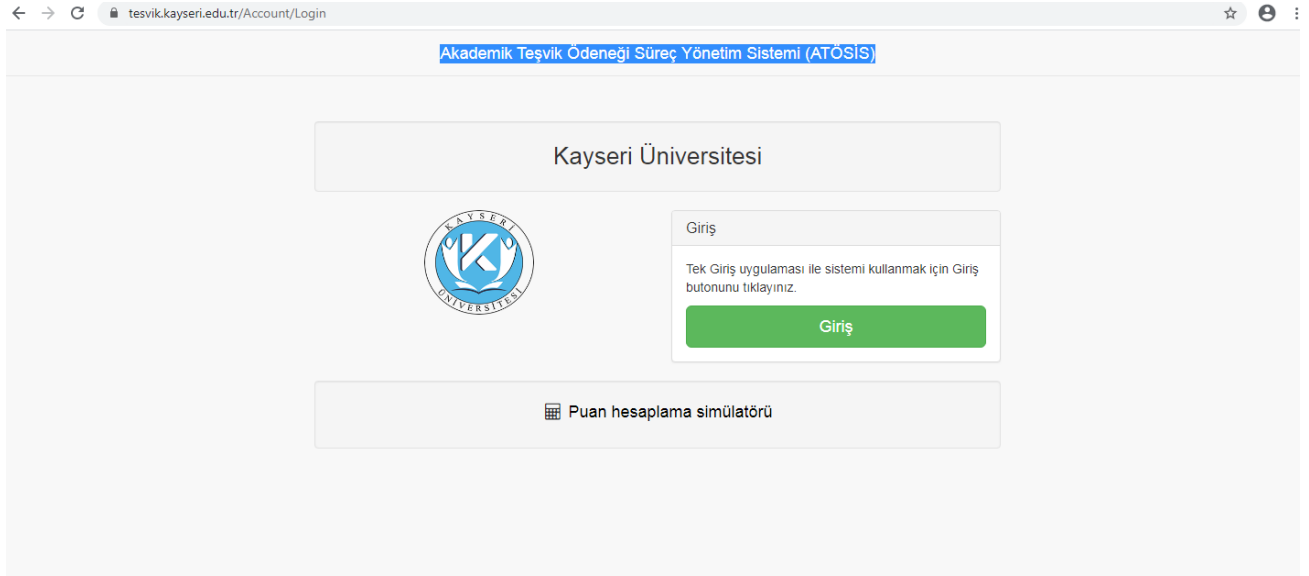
tesvik.kayseri.edu.tr/Account/Login

Akademik Teşvik Ödeneği Süreç Yönetim Sistemi (ATÖSİS)

Kayseri Üniversitesi

KAYSERİ
ÜNİVERSİTESİ

Giriş

Tek Giriş uygulaması ile sistemi kullanmak için Giriş butonunu tıklayınız.

Giriş

Puan hesaplama simülatörü